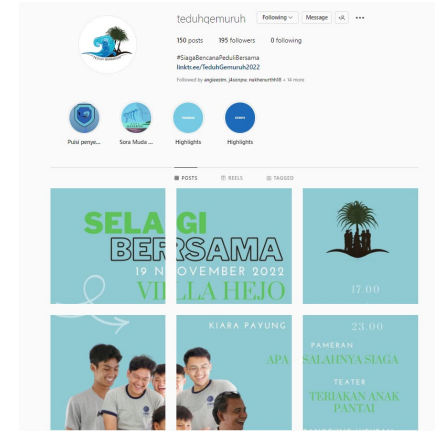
teduhgemuruh Following Message

150 posts 195 followers 0 following

#SiagaBencanaPeduliBersama
linktr.ee/TeduhGemuruh2022

Followed by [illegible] + 14 more

Puisi penye... Sosial Media ... Highlights Highlights

POSTS REELS TAGGED

SELA GI
BER SAMA
19 N OVEMBER 2022
VI LLA HEJO

17.00

KIARA PAYUNG

23.00

PAMERAN
APA SALAHNYA SIAGA

TEATER
TERIAKAN ANAK PANTAI